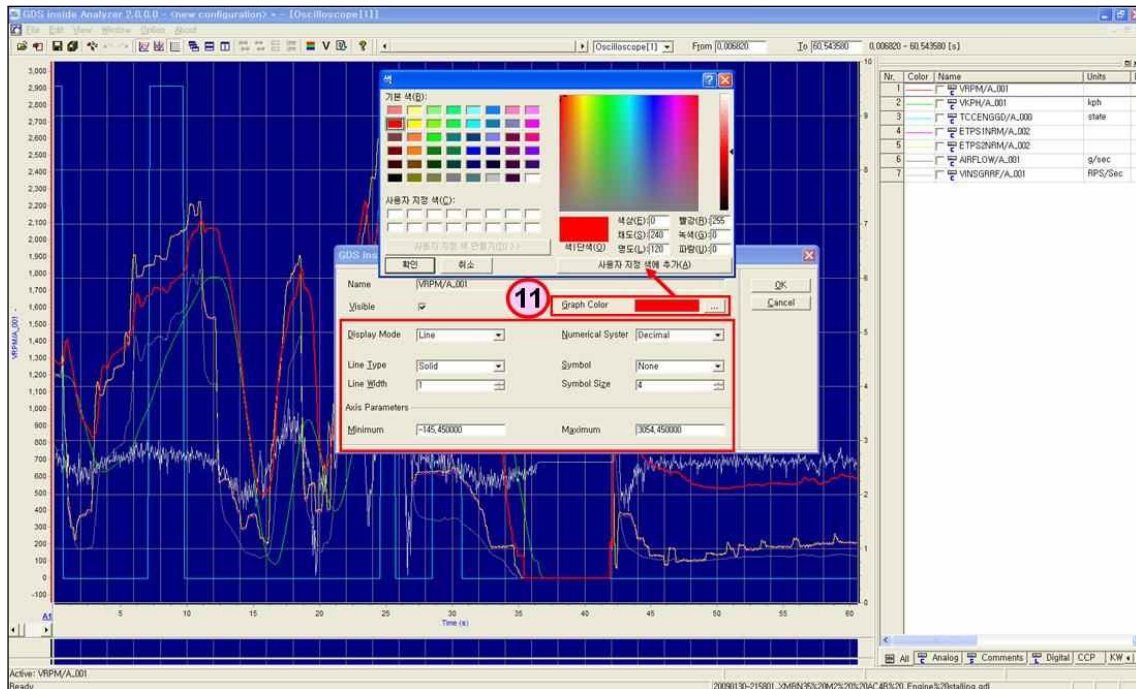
GDS Inside Analyzer 2.0.0.0 - <new configuration> * - [Oscilloscope[1]]

File Edit View Window Option About

Oscilloscope[1] From 0.006820 To 60.543580 0.006820 - 60.543580 [s]

3,000
2,900
2,800
2,700
2,600
2,500
2,400
2,300
2,200
2,100
2,000
1,900
1,800
1,700
1,600
1,500
1,400
1,300
1,200
1,100
1,000
900
800
700
600
500
400
300
200
100
0
-100

VRPM/A_001

5 10 15 20 25 30 35 40 45 50 55 60
Time (s)

색

기본 색(B):

사용자 지정 색(C):

사용자 지정 색 만들기(D) >>

확인 취소

색상(E): 0 빨강(R): 255
채도(S): 240 녹색(G): 0
색|단색(O) 명도(L): 120 파랑(U): 0

사용자 지정 색에 추가(A)

GDS Inside

Name VRPM/A_001
Visible
11
Graph Color ...

OK
Cancel

Display Mode Line
Numerical System Decimal
Line Type Solid
Symbol None
Line Width 1
Symbol Size 4

Axis Parameters
Minimum -145.450000
Maximum 3054.450000

| Nr. | Color | Name | Units |
|---|---|---|---|
| 1 | | VRPM/A_001 | |
| 2 | | VKPH/A_001 | kph |
| 3 | | TCCENGGD/A_000 | state |
| 4 | | ETPS1NRM/A_002 | |
| 5 | | ETPS2NRM/A_002 | |
| 6 | | AIRFLOW/A_001 | g/sec |
| 7 | | VINSGRRF/A_001 | RPS/Sec |

All Analog Comments Digital CCP KW

Active: VRPM/A_001
Ready
20090130-215801_XMRN35%20M2%20%20AC4B%20_Engine%20stalling.gdl